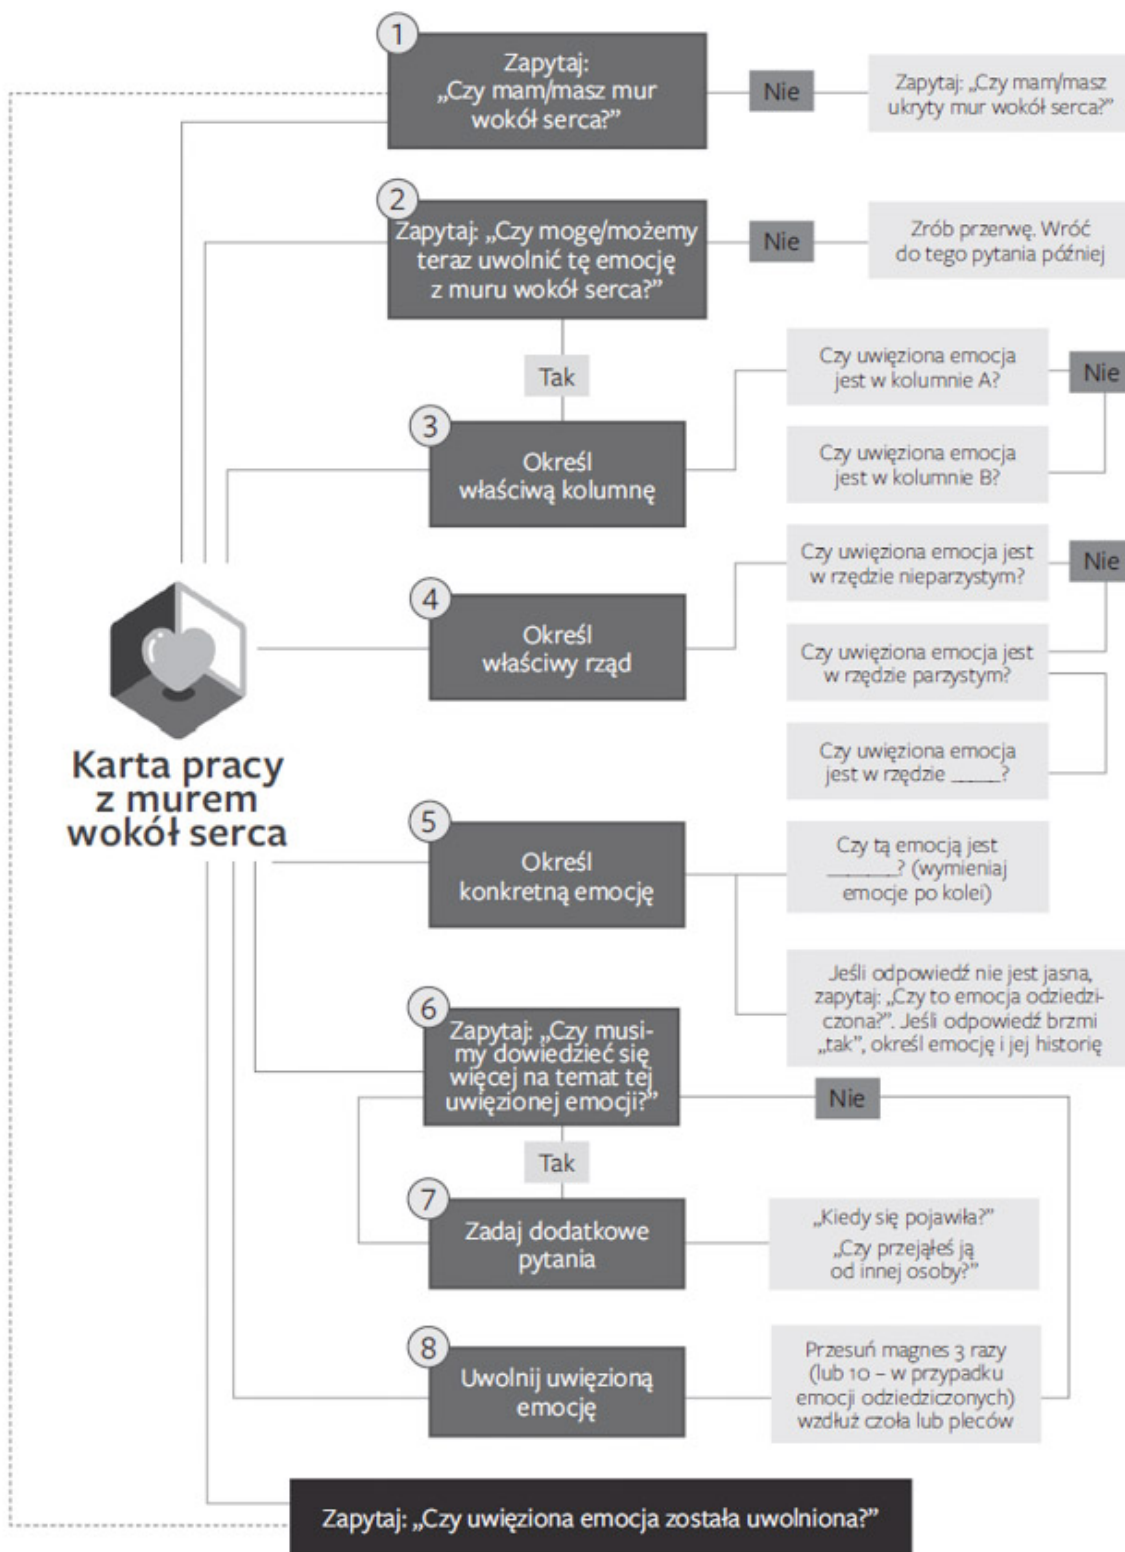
1
Zapytaj: „Czy mam/masz mur wokół serca?”

Nie

Zapytaj: „Czy mam/masz ukryty mur wokół serca?”

2
Zapytaj: „Czy mogę/możemy teraz uwolnić tę emocję z muru wokół serca?”

Nie

Zrób przerwę. Wróć do tego pytania później

Tak

3
Określ właściwą kolumnę

Czy uwięziona emocja jest w kolumnie A?

Nie

Czy uwięziona emocja jest w kolumnie B?

4
Określ właściwy rząd

Czy uwięziona emocja jest w rzędzie nieparzystym?

Nie

Czy uwięziona emocja jest w rzędzie parzystym?

Czy uwięziona emocja jest w rzędzie ____?

Karta pracy z murem wokół serca

5
Określ konkretną emocję

Czy tą emocją jest ____? (wymieniaj emocje po kolei)

Jeśli odpowiedź nie jest jasna, zapytaj: „Czy to emocja odziedziczona?”. Jeśli odpowiedź brzmi „tak”, określ emocję i jej historię

6
Zapytaj: „Czy musimy dowiedzieć się więcej na temat tej uwięzionej emocji?”

Nie

Tak

7
Zadaj dodatkowe pytania

„Kiedy się pojawiła?”
„Czy przejąłeś ją od innej osoby?”

8
Uwolnij uwięzioną emocję

Przesuń magnes 3 razy (lub 10 – w przypadku emocji odziedziczonych) wzdłuż czoła lub pleców

Zapytaj: „Czy uwięziona emocja została uwolniona?”